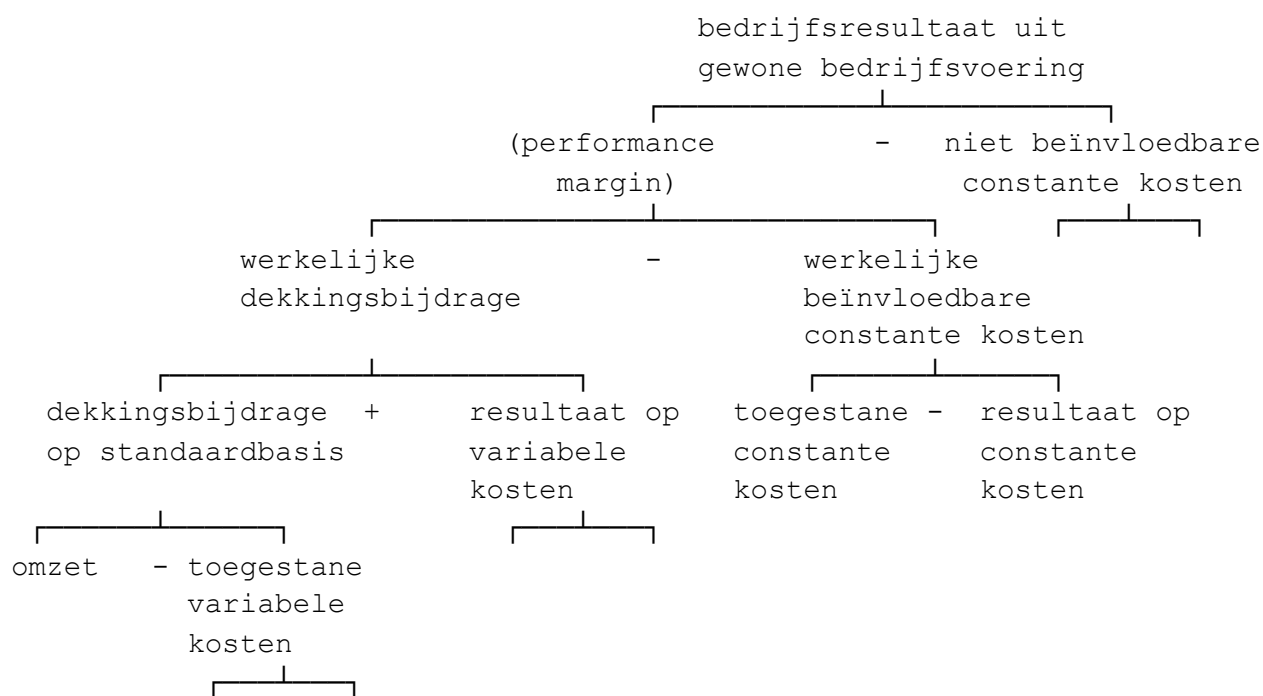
bedrijfsresultaat uit gewone bedrijfsvoering

(performance margin) - niet beïnvloedbare constante kosten

werkelijke dekkingsbijdrage - werkelijke beïnvloedbare constante kosten

dekkingsbijdrage op standaardbasis + resultaat op variabele kosten

toegestane constante kosten - resultaat op constante kosten

omzet - toegestane variabele kosten